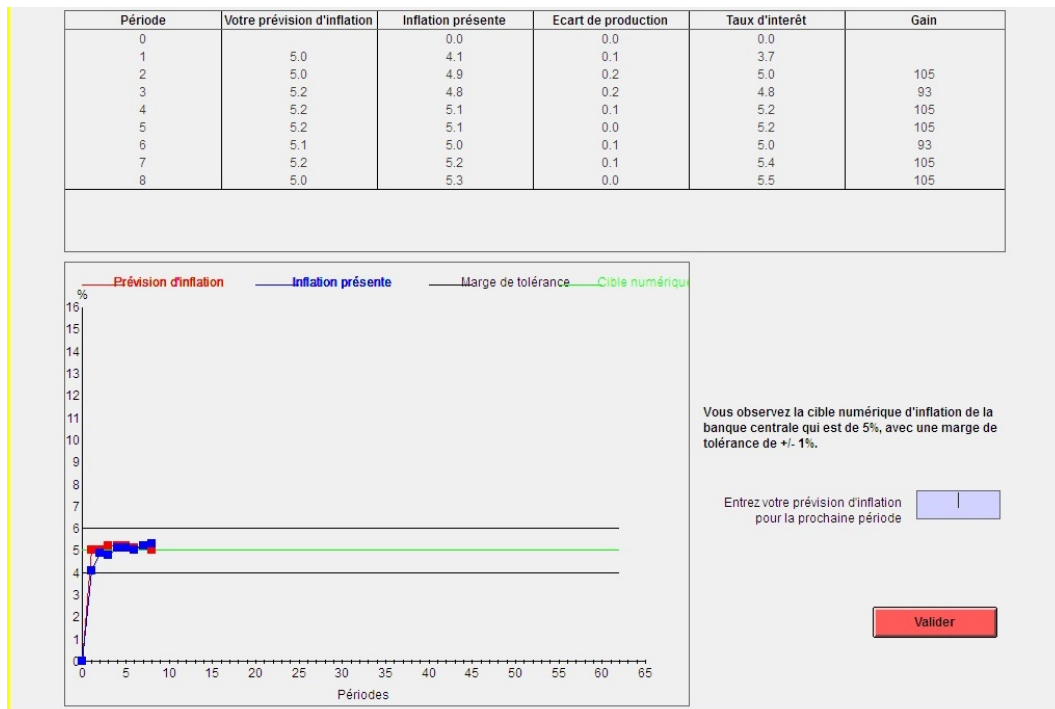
| Période | Votre prévision d'inflation | Inflation présente | Ecart de production | Taux d'interêt | Gain |
|---|---|---|---|---|---|
| 0 | | 0.0 | 0.0 | 0.0 | |
| 1 | 5.0 | 4.1 | 0.1 | 3.7 | |
| 2 | 5.0 | 4.9 | 0.2 | 5.0 | 105 |
| 3 | 5.2 | 4.8 | 0.2 | 4.8 | 93 |
| 4 | 5.2 | 5.1 | 0.1 | 5.2 | 105 |
| 5 | 5.2 | 5.1 | 0.0 | 5.2 | 105 |
| 6 | 5.1 | 5.0 | 0.1 | 5.0 | 93 |
| 7 | 5.2 | 5.2 | 0.1 | 5.4 | 105 |
| 8 | 5.0 | 5.3 | 0.0 | 5.5 | 105 |

Prévision d'inflation
Inflation présente
Marge de tolérance
Cible numériqu

%
16
15
14
13
12
11
10
9
8
7
6
5
4
3
2
1
0

0 5 10 15 20 25 30 35 40 45 50 55 60 65
Périodes

Vous observez la cible numérique d'inflation de la banque centrale qui est de 5%, avec une marge de tolérance de +/- 1%.

Entrez votre prévision d'inflation pour la prochaine période

Valider